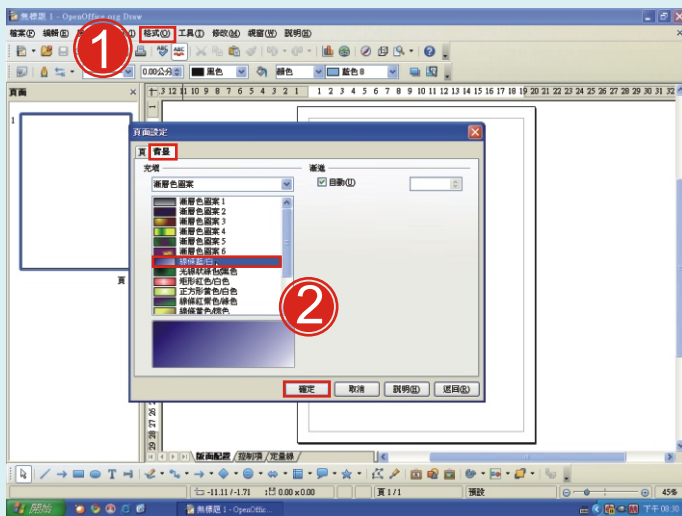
無標題 1 - OpenOffice.org Draw

檔案(F) 編輯(E) 檢視(V) 插入(I) 格式(O) 工具(T) 修改(M) 視窗(W) 說明(H)

1

0.00公分 黑色 顏色 藍色 8

頁面

1

頁

頁面設定

頁 背景

充填

漸層色圖案

漸層色圖案 1
漸層色圖案 2
漸層色圖案 3
漸層色圖案 4
漸層色圖案 5
漸層色圖案 6
線條藍/白
光線紋線色/黑色
矩形紅色/白色
正方形黃色/白色
線條紅黑色/綠色
線條黃色/綠色

2

漸進

自動(U)

確定 取消 說明(H) 返回(R)

版面配置 控制項 定量線

-11.11 / -1.71 0.00 x 0.00 頁 1 / 1 預設 45%

開始 無標題 1 - OpenOffic... 下午 00:30